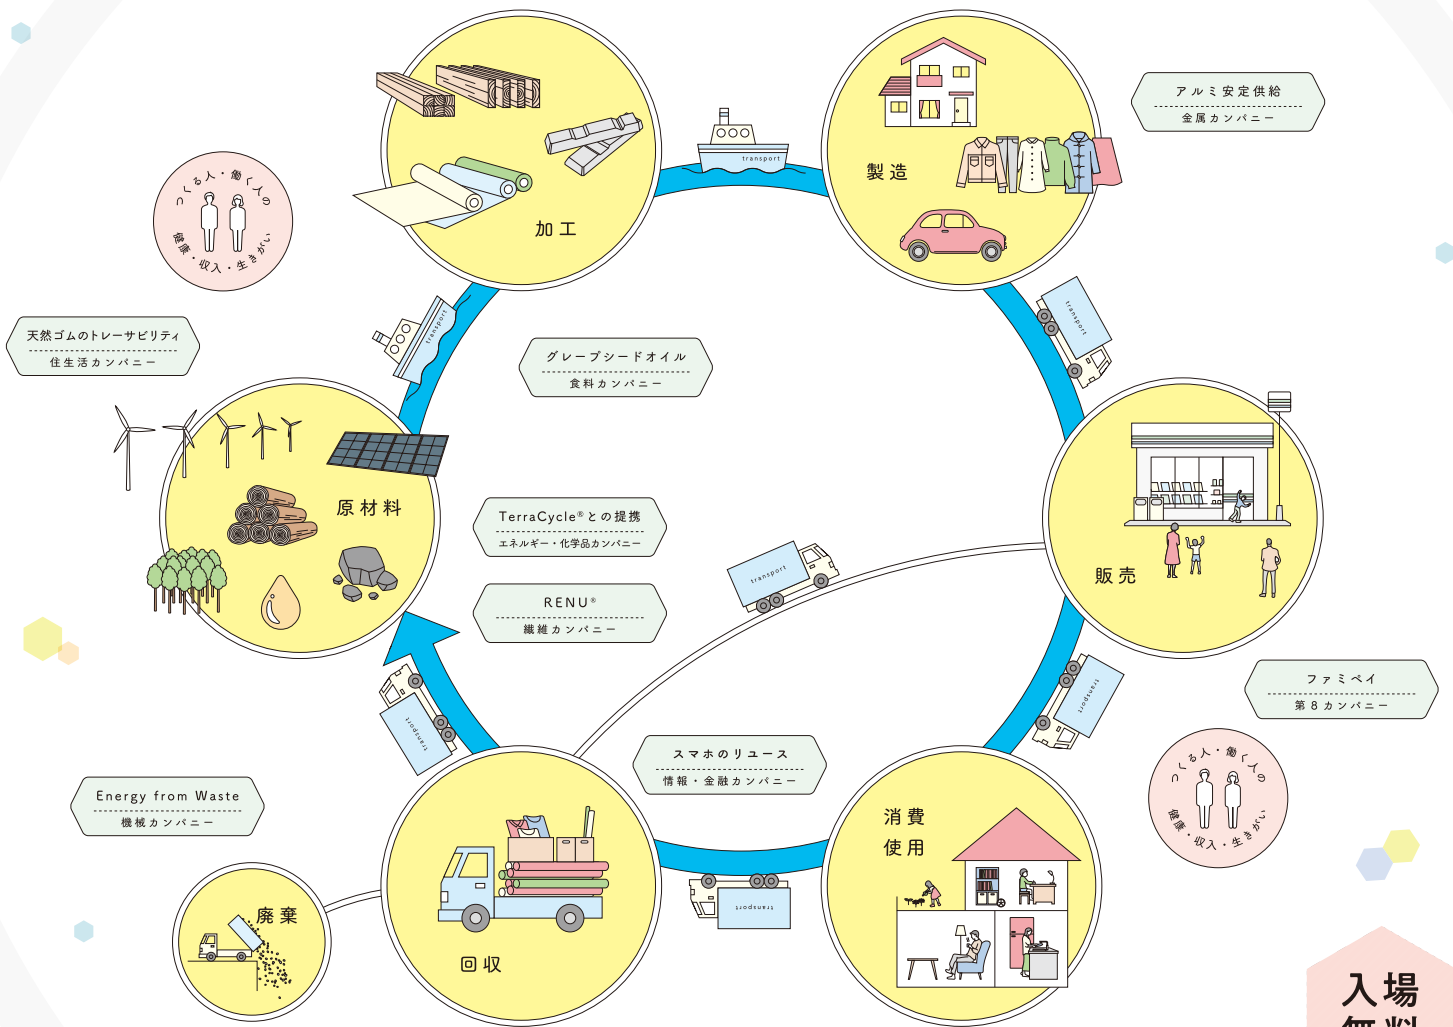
加工

製造

アルミ安定供給
金属カンパニー

つくる人・働く人の
健康・収入・生きがい

transport

transport

天然ゴムのトレーサビリティ
住生活カンパニー

transport

グレープシードオイル
食料カンパニー

原材料

販売

TerraCycle®との提携
エネルギー・化学品カンパニー

transport

RENU®
繊維カンパニー

ファミペイ
第8カンパニー

transport

transport

つくる人・働く人の
健康・収入・生きがい

スマホのリユース
情報・金融カンパニー

Energy from Waste
機械カンパニー

消費
使用

廃棄

transport

回収

入場
無料